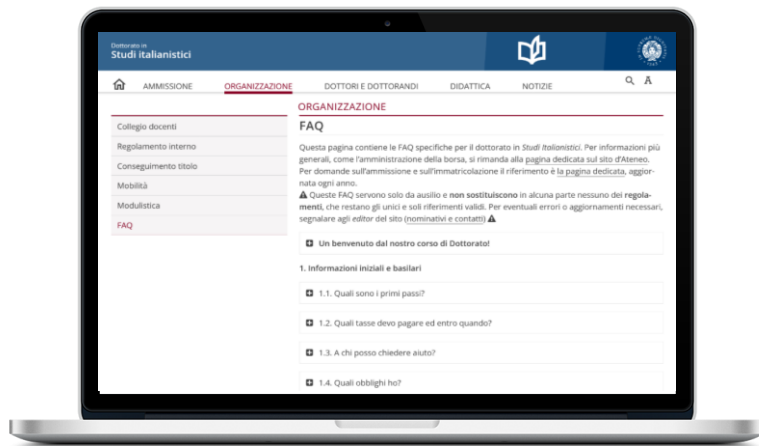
Dottorato in
Studi italianistici

AMMISSIONE ORGANIZZAZIONE DOTTORI E DOTTORANDI DIDATTICA NOTIZIE

A

ORGANIZZAZIONE

Collegio docenti
Regolamento interno
Conseguimento titolo
Mobilità
Modulistica
FAQ

FAQ

Questa pagina contiene le FAQ specifiche per il dottorato in Studi Italianistici. Per informazioni più generali, come l'amministrazione della borsa, si rimanda alla pagina dedicata sul sito d'Ateneo. Per domande sull'ammissione e sull'immatricolazione il riferimento è la pagina dedicata, aggiornata ogni anno.

⚠ Queste FAQ servono solo da ausilio e non sostituiscono in alcuna parte nessuno dei regolamenti, che restano gli unici e soli riferimenti validi. Per eventuali errori o aggiornamenti necessari, segnalare agli editor del sito (nominativi e contatti) ⚠

Un benvenuto dal nostro corso di Dottorato!

1. Informazioni iniziali e basilari

1.1. Quali sono i primi passi?

1.2. Quali tasse devo pagare ed entro quando?

1.3. A chi posso chiedere aiuto?

1.4. Quali obblighi ho?